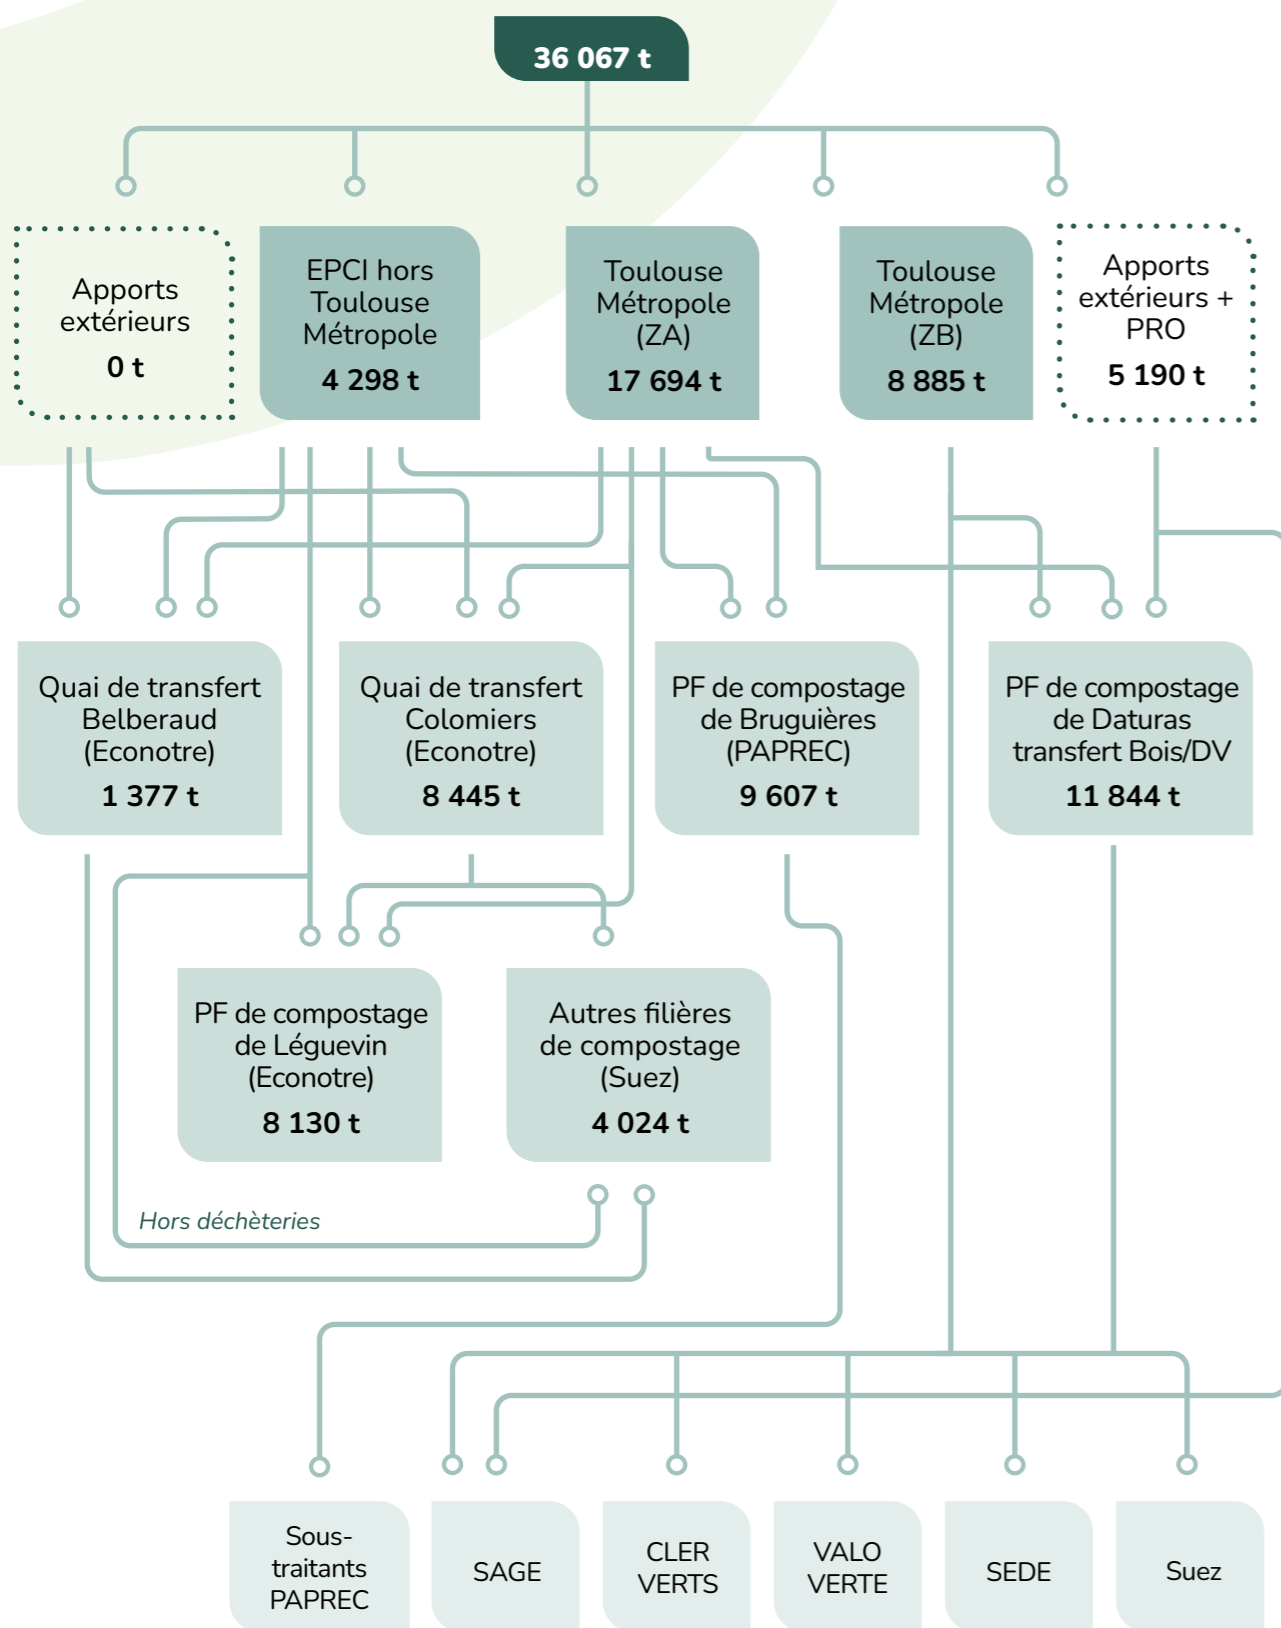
36 067 t

Apports extérieurs
0 t

EPCI hors Toulouse Métropole
4 298 t

Toulouse Métropole (ZA)
17 694 t

Toulouse Métropole (ZB)
8 885 t

Apports extérieurs + PRO
5 190 t

Quai de transfert Belberaud (Econotre)
1 377 t

Quai de transfert Colomiers (Econotre)
8 445 t

PF de compostage de Bruguières (PAPREC)
9 607 t

PF de compostage de Daturas transfert Bois/DV
11 844 t

PF de compostage de Léguevin (Econotre)
8 130 t

Autres filières de compostage (Suez)
4 024 t

Hors déchèteries

Sous-traitants PAPREC

SAGE

CLER VERTS

VALO VERTE

SEDE

Suez